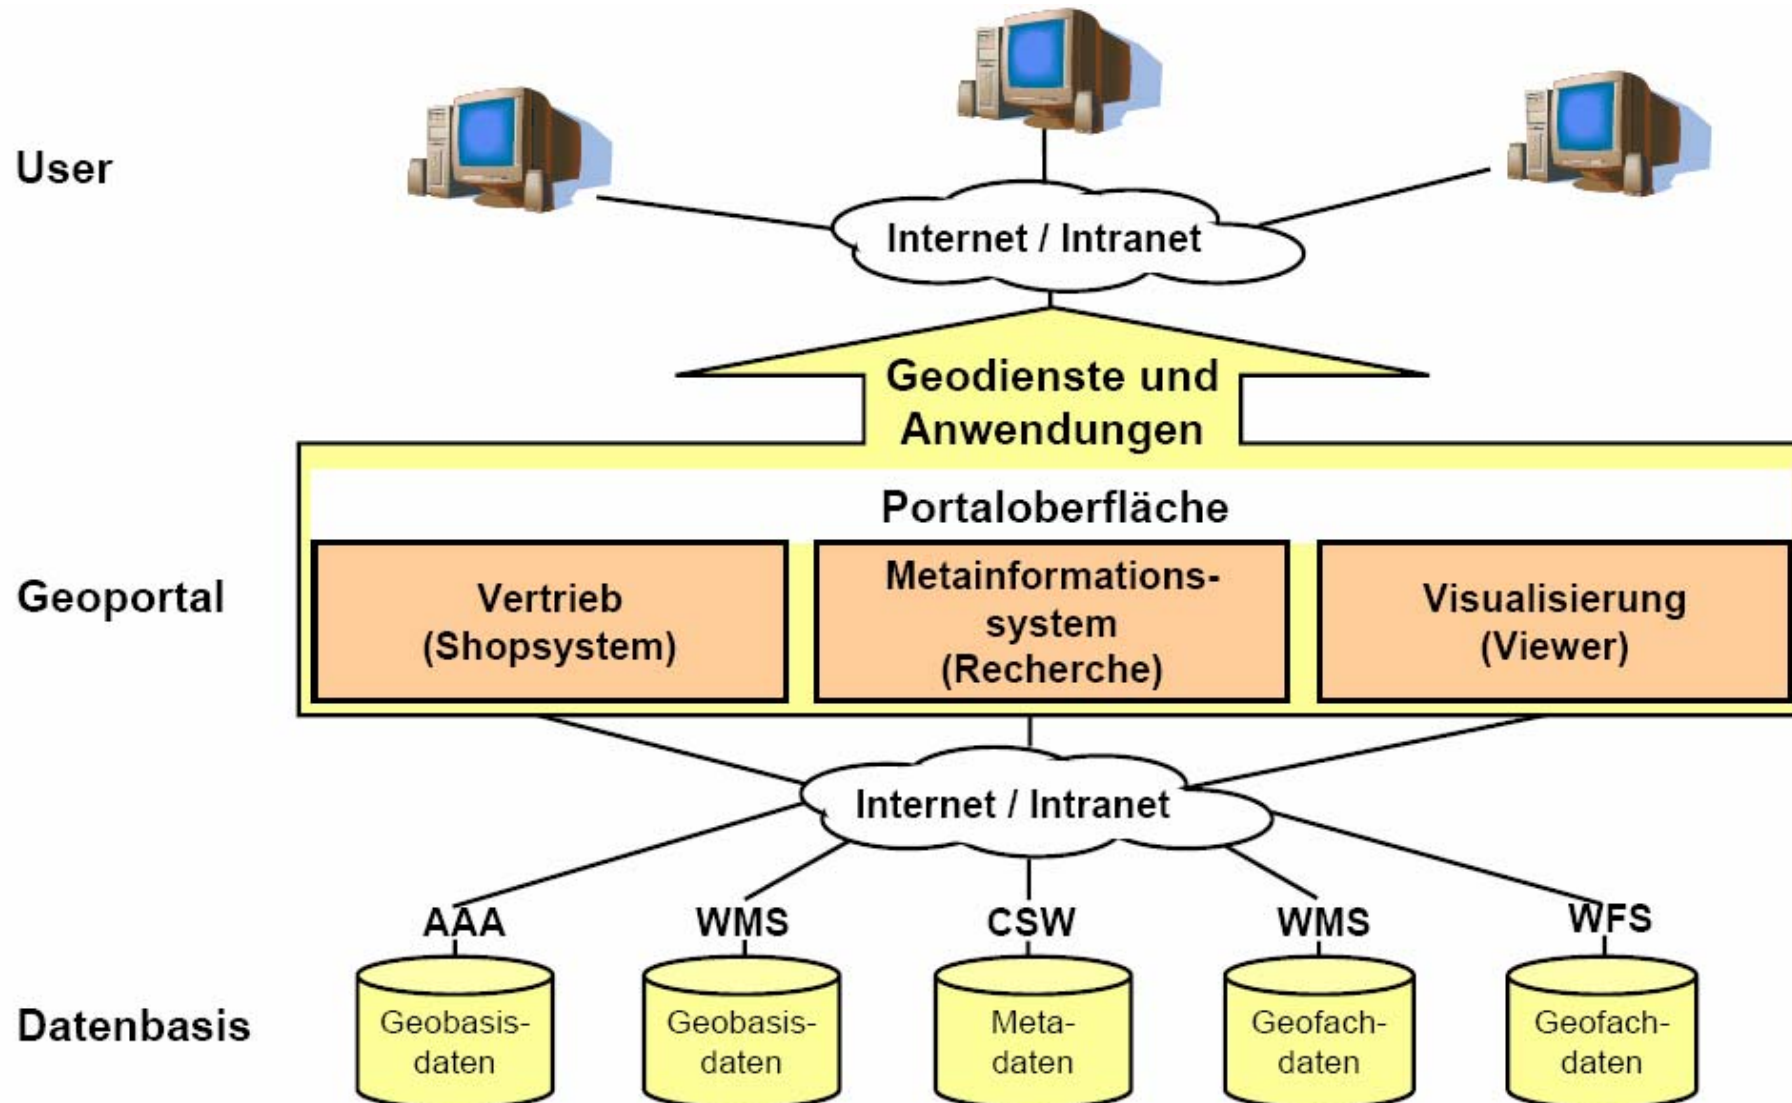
User

Internet / Intranet

Geodienste und Anwendungen

Portaloberfläche

Geoportal

Vertrieb (Shopsystem)

Metainformationssystem (Recherche)

Visualisierung (Viewer)

Internet / Intranet

AAA

WMS

CSW

WMS

WFS

Datenbasis

Geobasisdaten

Geobasisdaten

Metadaten

Geofachdaten

Geofachdaten